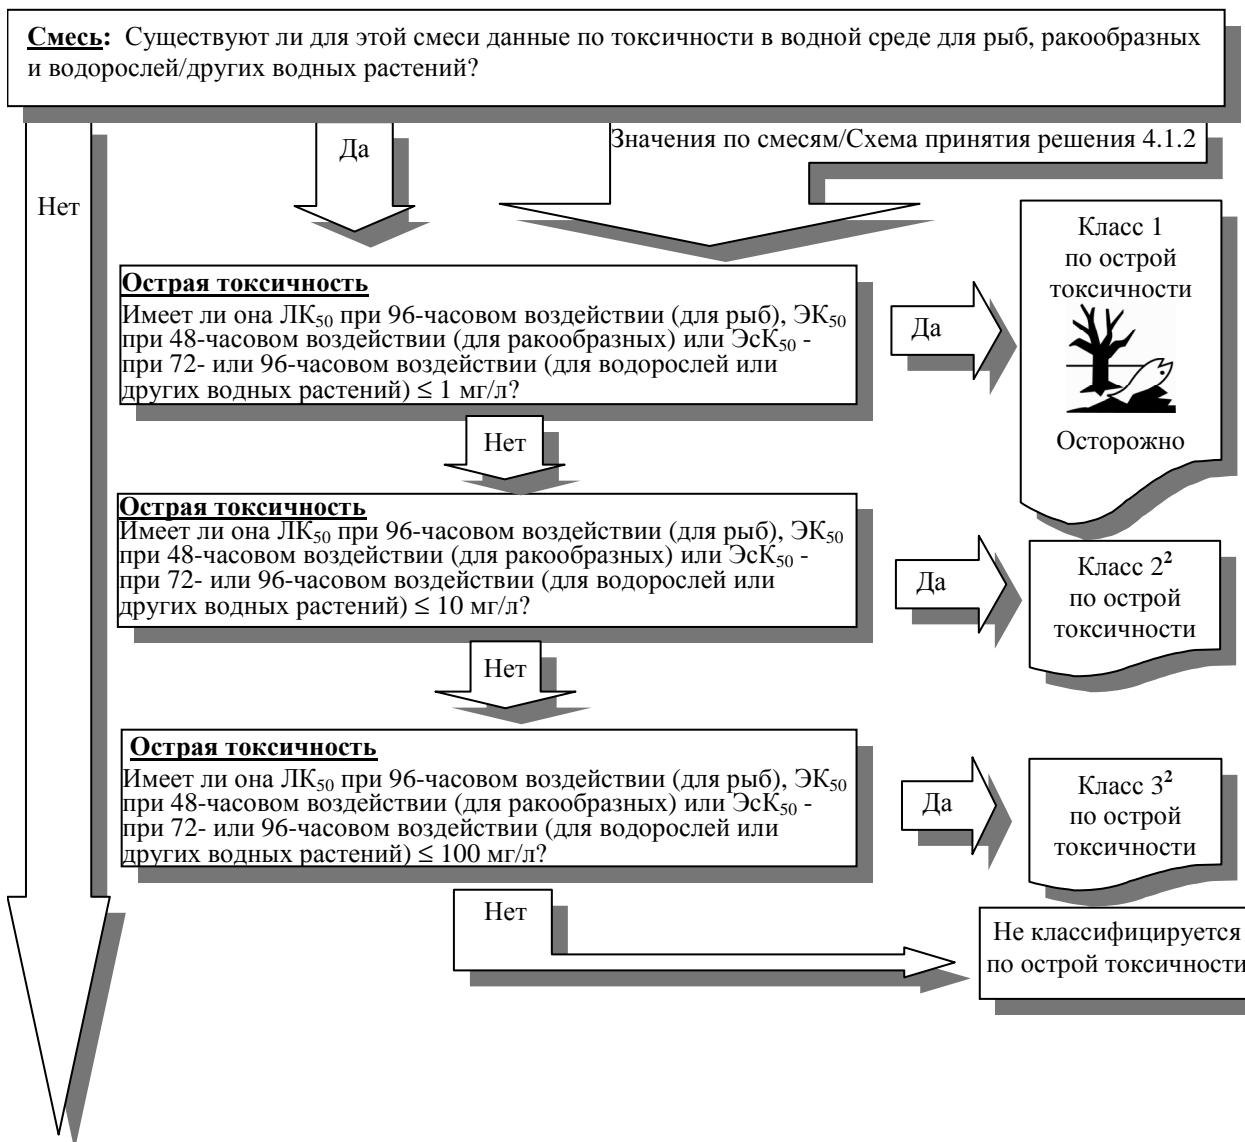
**Смесь:** Существуют ли для этой смеси данные по токсичности в водной среде для рыб, ракообразных и водорослей/других водных растений?

Да

Значения по смесям/Схема принятия решения 4.1.2

Нет

**Острая токсичность**
Имеет ли она ЛК$_{50}$ при 96-часовом воздействии (для рыб), ЭК$_{50}$ при 48-часовом воздействии (для ракообразных) или ЭсК$_{50}$ - при 72- или 96-часовом воздействии (для водорослей или других водных растений) ≤ 1 мг/л?

Да

Класс 1 по острой токсичности

Осторожно

Нет

**Острая токсичность**
Имеет ли она ЛК$_{50}$ при 96-часовом воздействии (для рыб), ЭК$_{50}$ при 48-часовом воздействии (для ракообразных) или ЭсК$_{50}$ - при 72- или 96-часовом воздействии (для водорослей или других водных растений) ≤ 10 мг/л?

Да

Класс 2$^2$ по острой токсичности

Нет

**Острая токсичность**
Имеет ли она ЛК$_{50}$ при 96-часовом воздействии (для рыб), ЭК$_{50}$ при 48-часовом воздействии (для ракообразных) или ЭсК$_{50}$ - при 72- или 96-часовом воздействии (для водорослей или других водных растений) ≤ 100 мг/л?

Да

Класс 3$^2$ по острой токсичности

Нет

Не классифицируется по острой токсичности